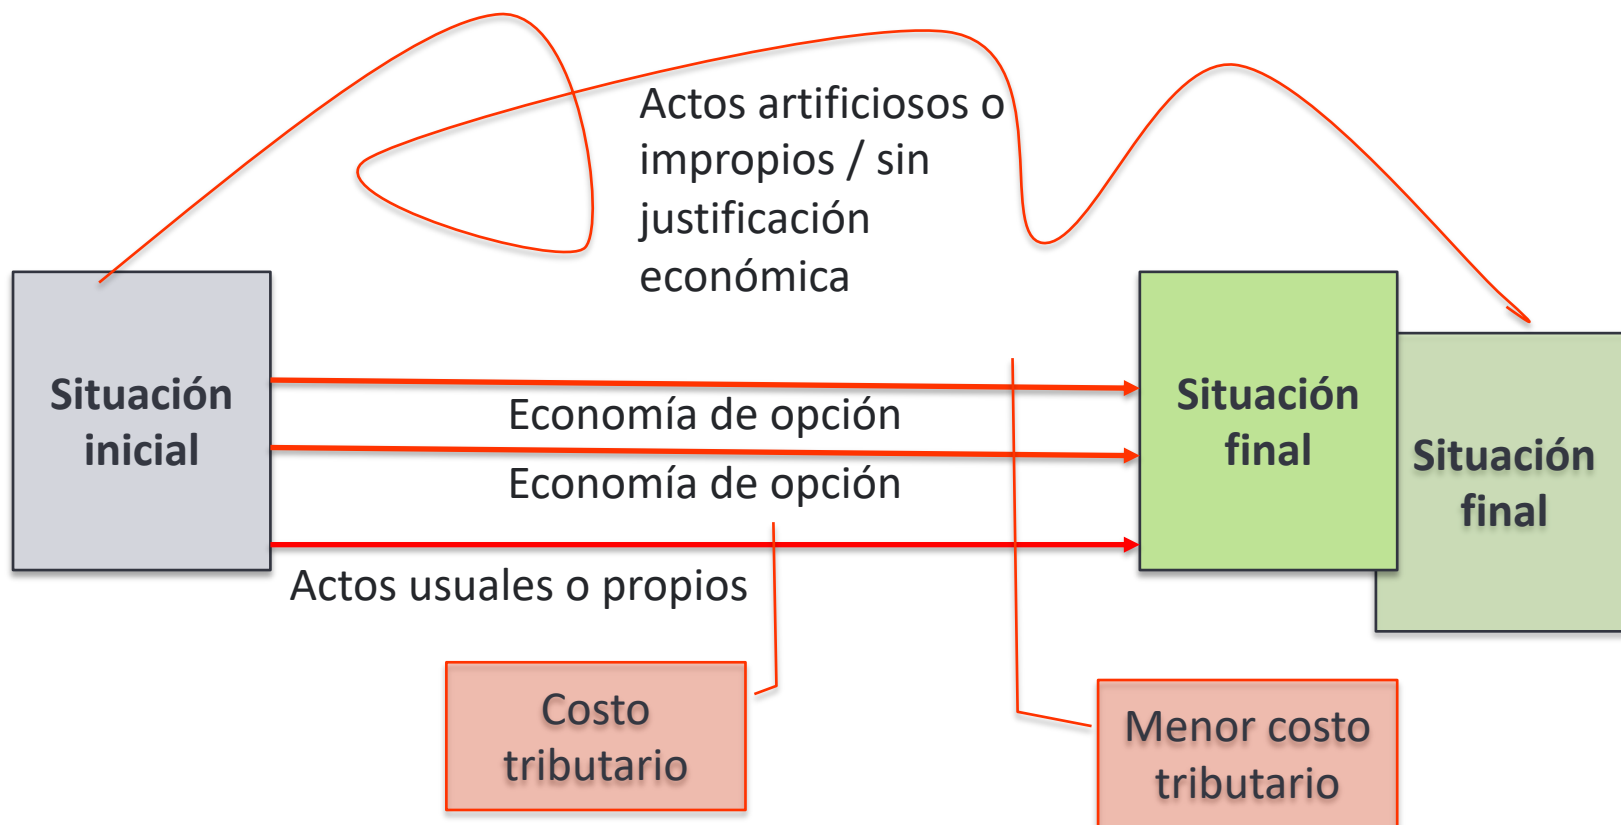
Actos artificiosos o impropios / sin justificación económica

Situación inicial

Economía de opción

Economía de opción

Actos usuales o propios

Situación final

Situación final

Costo tributario

Menor costo tributario